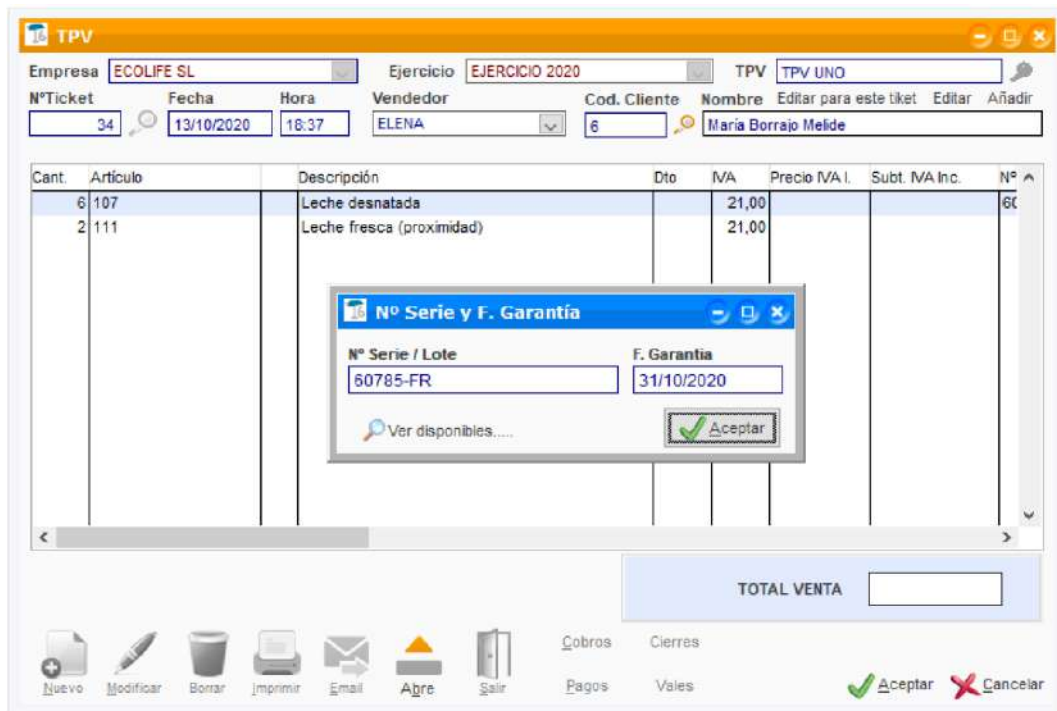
TPV

Empresa ECOLIFE SL
Ejercicio EJERCICIO 2020
TPV TPV UNO
NºTicket 34
Fecha 13/10/2020
Hora 18:37
Vendedor ELENA
Cod. Cliente 6
Nombre Editar para este tiket Editar Añadir
María Borrajo Melide

| Cant. | Artículo | Descripción | Dto | IVA | Precio IVA I. | Subt. IVA Inc. | Nº |
|---|---|---|---|---|---|---|---|
| 6 | 107 | Leche desnatada | | 21,00 | | | 60 |
| 2 | 111 | Leche fresca (proximidad) | | 21,00 | | | |

Nº Serie y F. Garantía
Nº Serie / Lote
60785-FR
F. Garantia
31/10/2020
Ver disponibles.....
Aceptar

TOTAL VENTA

Nuevo Modificar Borrar Imprimir Email Abre Salir
Cobros Cierres
Pagos Vales
Aceptar Cancelar